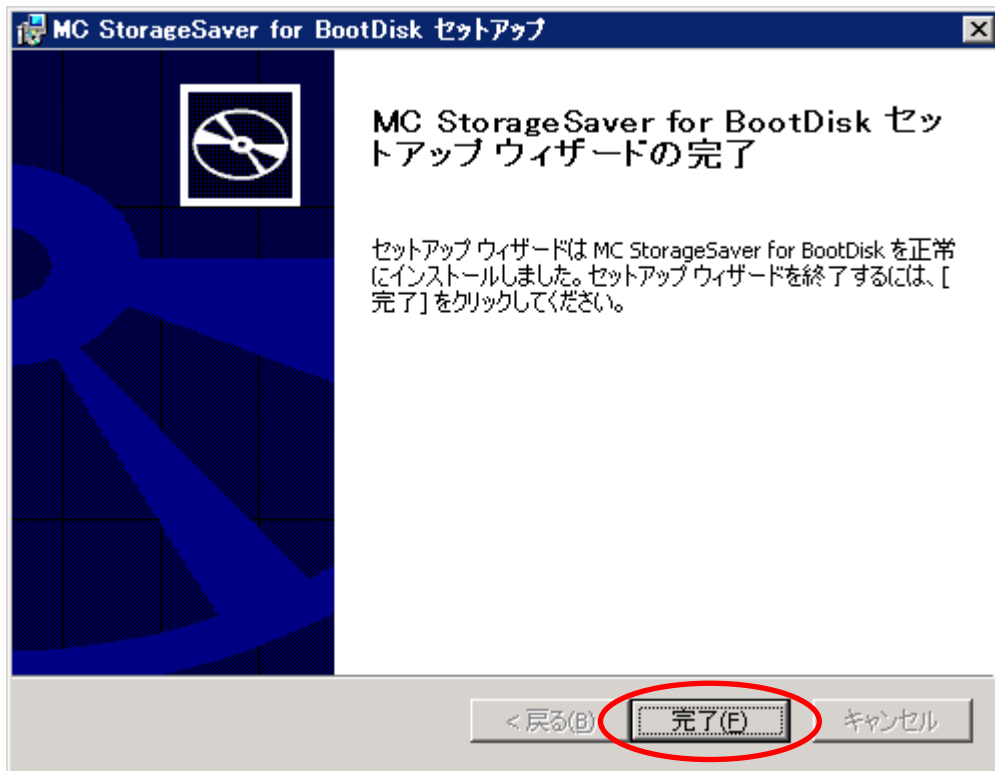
MC StorageSaver for BootDisk セットアップ

MC StorageSaver for BootDisk セットアップ ウィザードの完了

セットアップ ウィザードは MC StorageSaver for BootDisk を正常にインストールしました。セットアップ ウィザードを終了するには、[完了] をクリックしてください。

< 戻る(B)

完了(F)

キャンセル